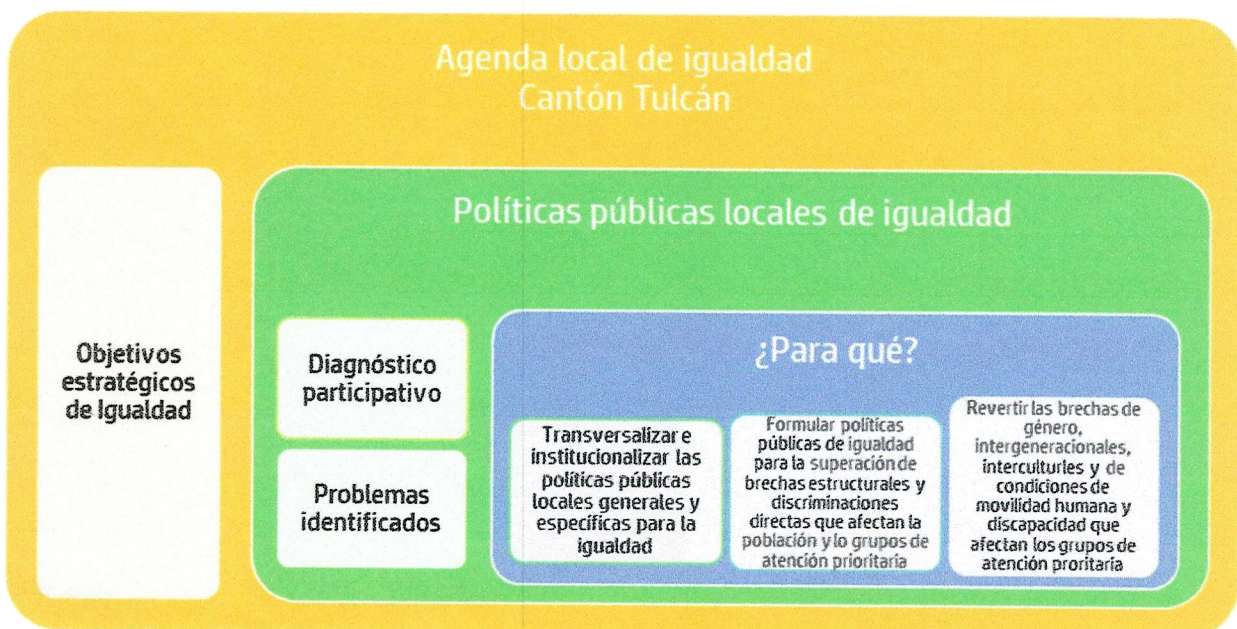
Agenda local de igualdad
Cantón Tulcán

Objetivos estratégicos de Igualdad

Políticas públicas locales de igualdad

Diagnóstico participativo

Problemas identificados

¿Para qué?

Transversalizar e institucionalizar las políticas públicas locales generales y específicas para la igualdad

Formular políticas públicas de igualdad para la superación de brechas estructurales y discriminaciones directas que afectan la población y lo grupos de atención prioritaria

Revertir las brechas de género, intergeneracionales, interculturles y de condiciones de movilidad humana y discapacidad que afectan los grupos de atención proritaria